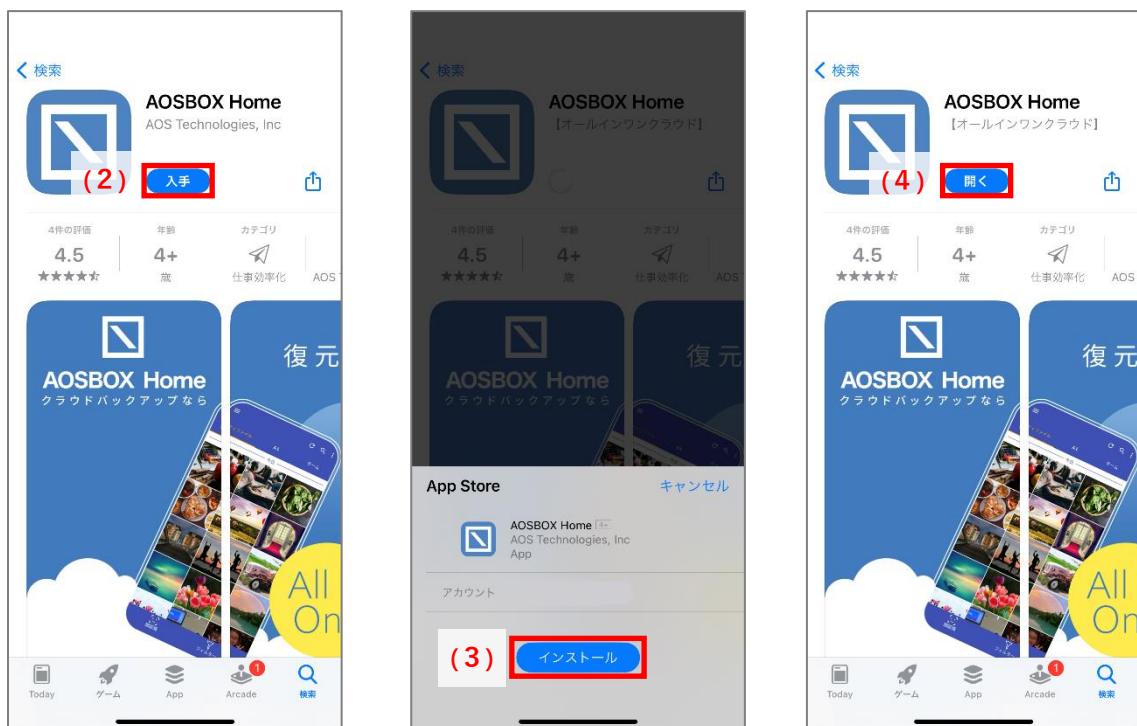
< 検索

AOSBOX Home

AOS Technologies, Inc

(2) 入手

4件の評価 4.5 ★★★★☆

年齢 4+ 歳

カテゴリ 仕事効率化

AOS

AOSBOX Home クラウドバックアップなら

復元

All On

Today ゲーム App Arcade 検索

< 検索

AOSBOX Home

【オールインワンクラウド】

4件の評価 4.5 ★★★★☆

年齢 4+ 歳

カテゴリ 仕事効率化

AOS

AOSBOX Home クラウドバックアップなら

復元

App Store キャンセル

AOSBOX Home 4+

AOS Technologies, Inc

App

アカウント

(3) インストール

< 検索

AOSBOX Home

【オールインワンクラウド】

(4) 開く

4件の評価 4.5 ★★★★☆

年齢 4+ 歳

カテゴリ 仕事効率化

AOS

AOSBOX Home クラウドバックアップなら

復元

All On

Today ゲーム App Arcade 検索